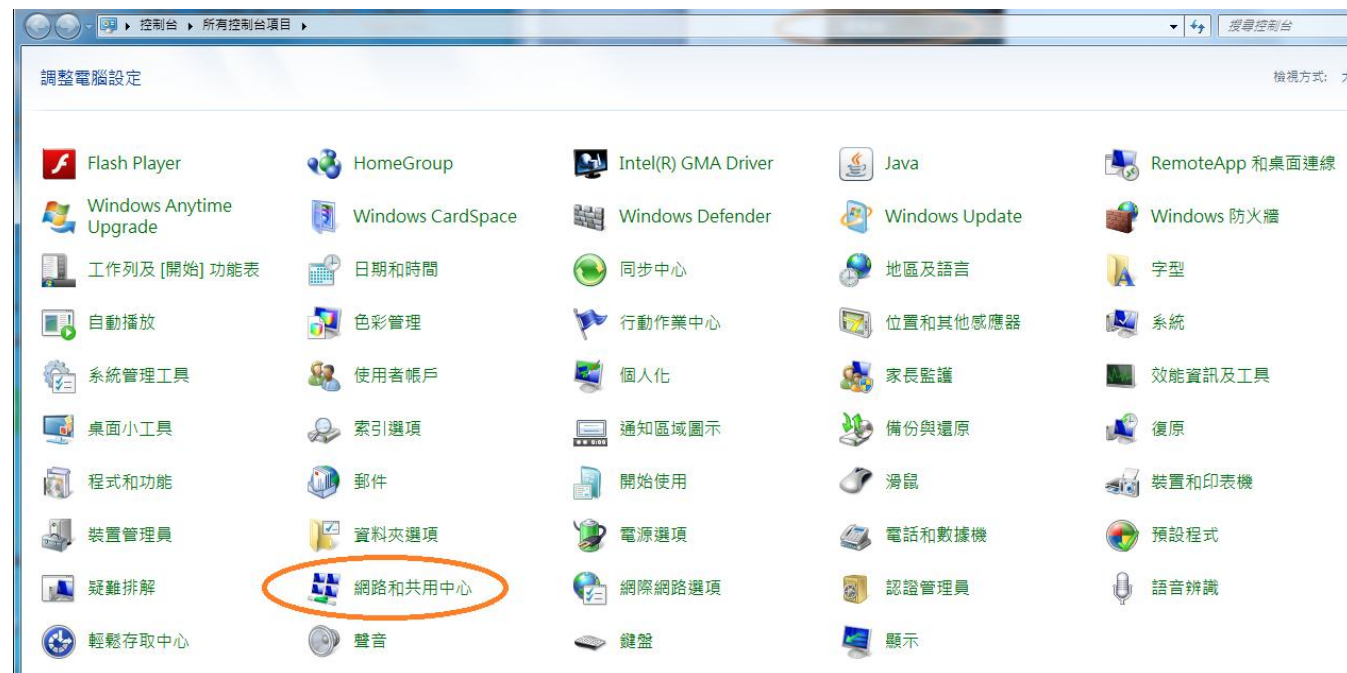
控制台 ▸ 所有控制台項目 ▸

搜尋控制台

調整電腦設定

檢視方式: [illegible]

Flash Player
Windows Anytime Upgrade
工作列及 [開始] 功能表
自動播放
系統管理工具
桌面小工具
程式和功能
裝置管理員
疑難排解
輕鬆存取中心

HomeGroup
Windows CardSpace
日期和時間
色彩管理
使用者帳戶
索引選項
郵件
資料夾選項
網路和共用中心
聲音

Intel(R) GMA Driver
Windows Defender
同步中心
行動作業中心
個人化
通知區域圖示
開始使用
電源選項
網際網路選項
鍵盤

Java
Windows Update
地區及語言
位置和其他感應器
家長監護
備份與還原
滑鼠
電話和數據機
認證管理員
顯示

RemoteApp 和桌面連線
Windows 防火牆
字型
系統
效能資訊及工具
復原
裝置和印表機
預設程式
語音辨識